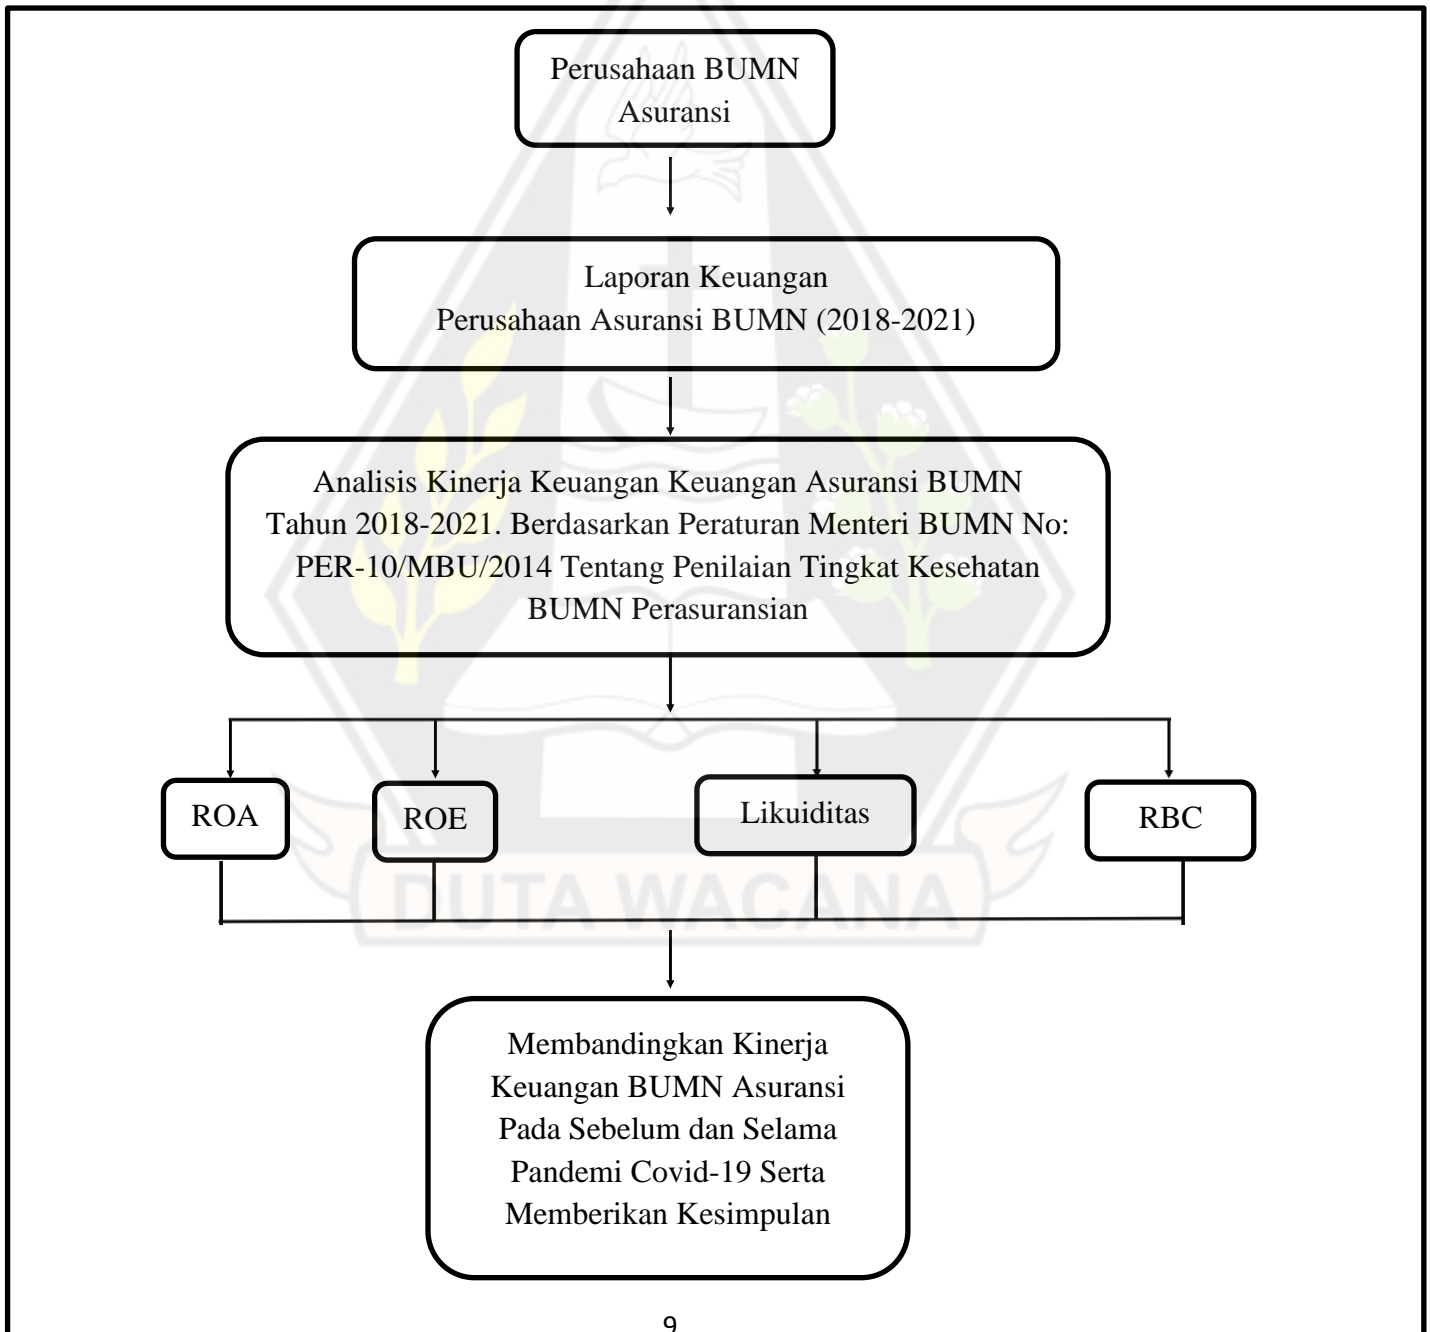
Perusahaan BUMN Asuransi

Laporan Keuangan Perusahaan Asuransi BUMN (2018-2021)

Analisis Kinerja Keuangan Keuangan Asuransi BUMN Tahun 2018-2021. Berdasarkan Peraturan Menteri BUMN No: PER-10/MBU/2014 Tentang Penilaian Tingkat Kesehatan BUMN Perasuransian

ROA

ROE

Likuiditas

RBC

Membandingkan Kinerja Keuangan BUMN Asuransi Pada Sebelum dan Selama Pandemi Covid-19 Serta Memberikan Kesimpulan

DUTA WACANA

9